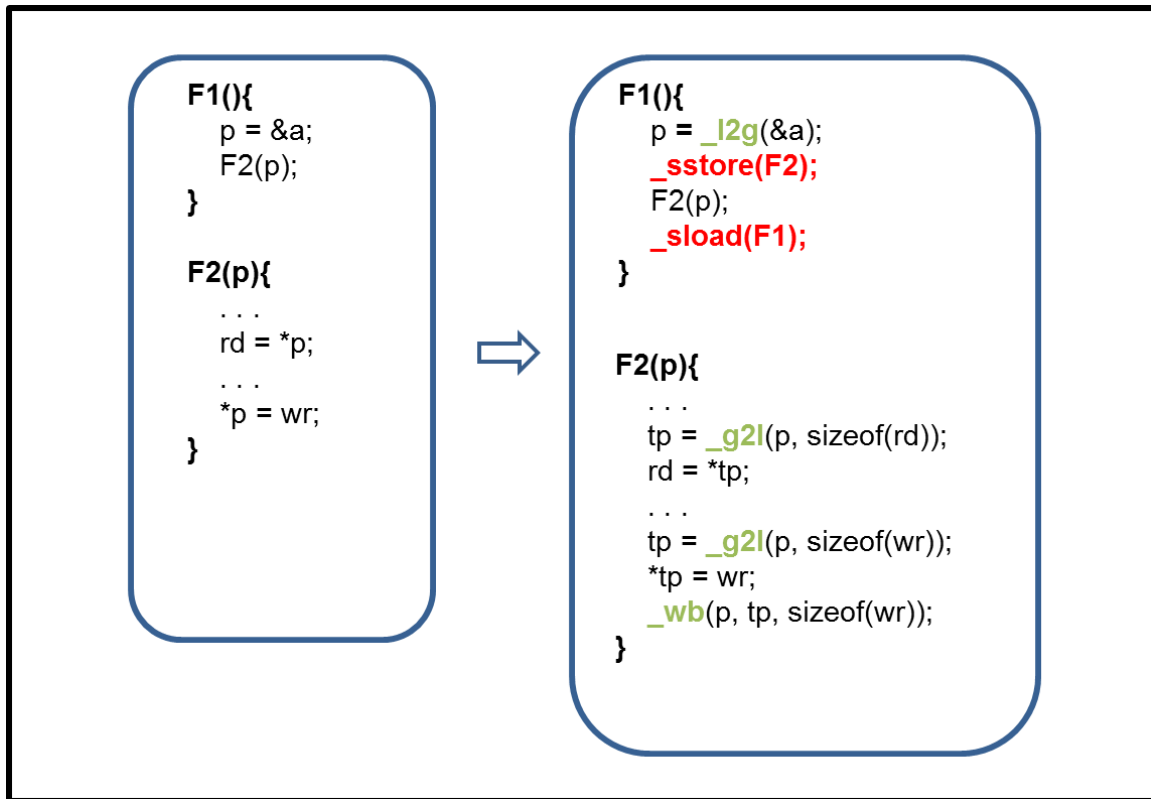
F1(){
p = &a;
F2(p);
}

F2(p){
. . .
rd = *p;
. . .
*p = wr;
}

F1(){
p = _l2g(&a);
_sstore(F2);
F2(p);
_sload(F1);
}

F2(p){
. . .
tp = _g2l(p, sizeof(rd));
rd = *tp;
. . .
tp = _g2l(p, sizeof(wr));
*tp = wr;
_wb(p, tp, sizeof(wr));
}